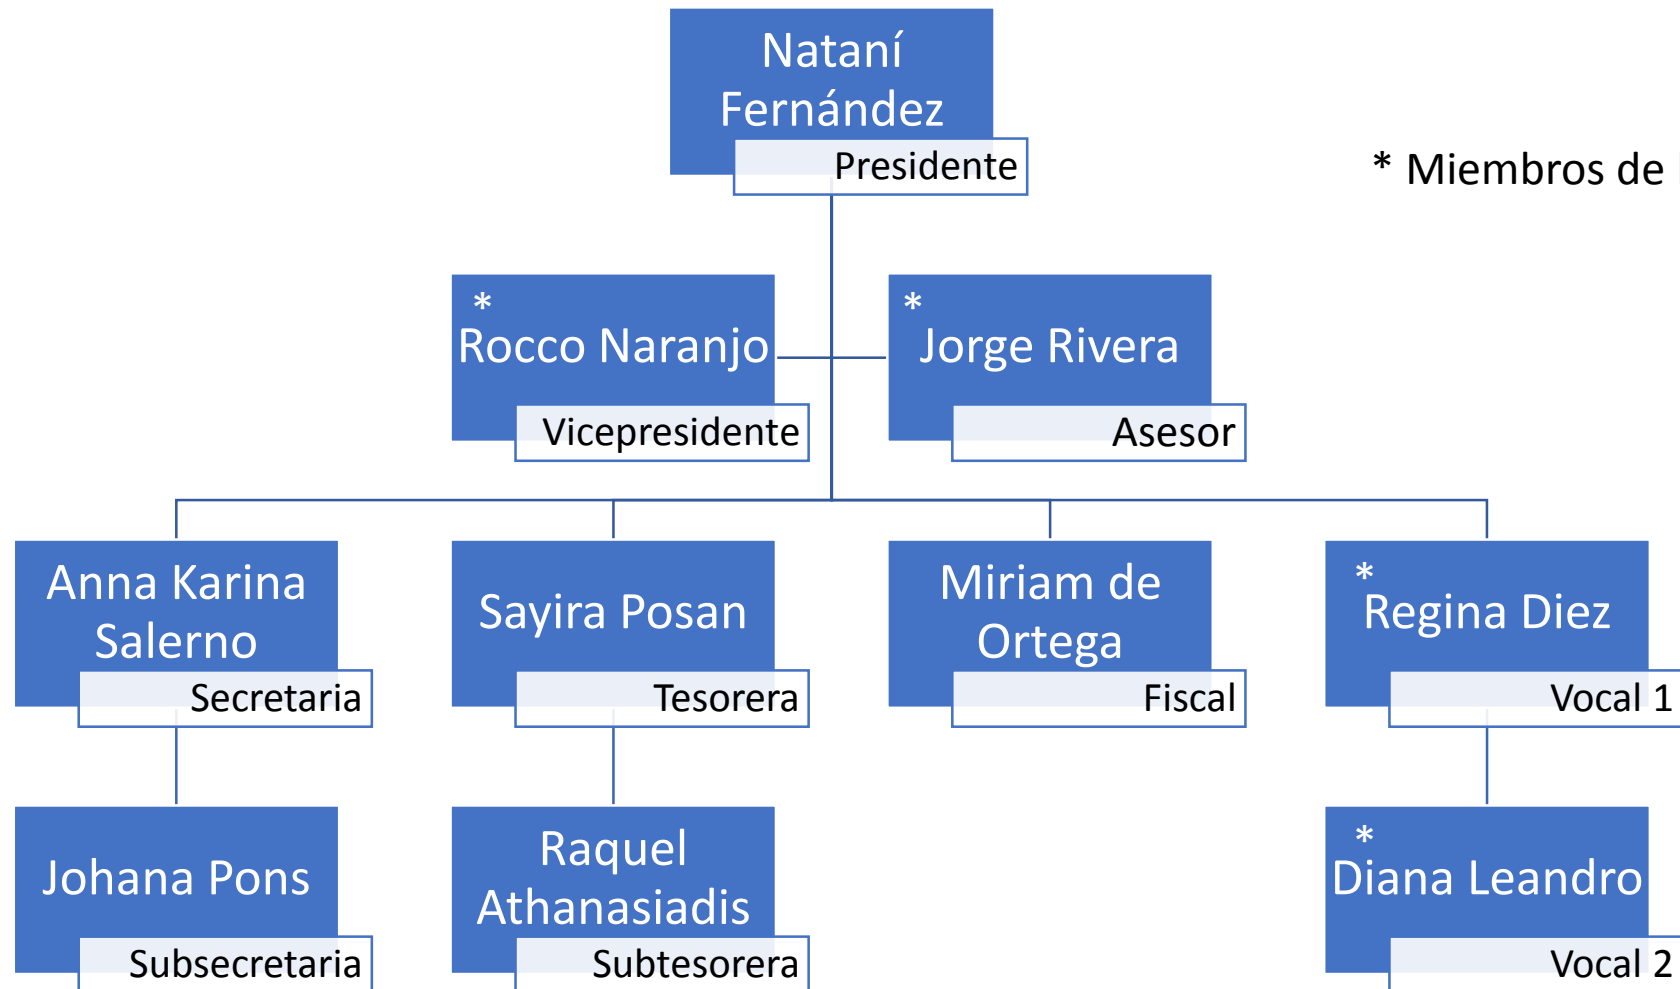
Nataní Fernández
Presidente

* Miembros de

*
Rocco Naranjo
Vicepresidente

*
Jorge Rivera
Asesor

Anna Karina Salerno
Secretaria

Sayira Posan
Tesorera

Miriam de Ortega
Fiscal

*
Regina Diez
Vocal 1

Johana Pons
Subsecretaria

Raquel Athanasiadis
Subtesorera

*
Diana Leandro
Vocal 2